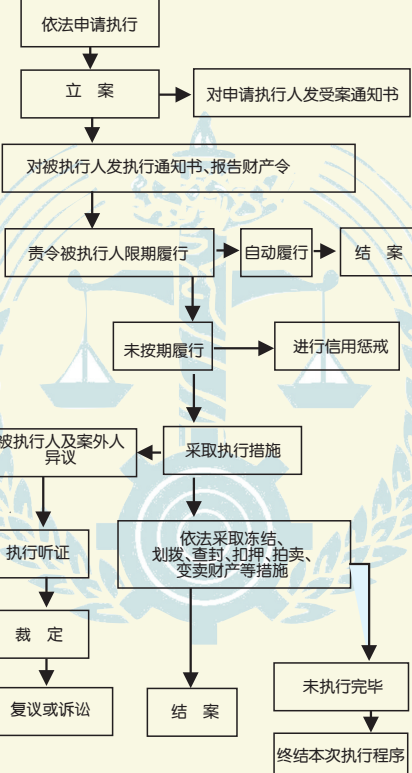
依法申请执行

立　案

对申请执行人发受案通知书

对被执行人发执行通知书、报告财产令

责令被执行人限期履行

自动履行

结　案

未按期履行

进行信用惩戒

被执行人及案外人异议

采取执行措施

执行听证

依法采取冻结、划拨、查封、扣押、拍卖、变卖财产等措施

裁　定

未执行完毕

复议或诉讼

结　案

终结本次执行程序